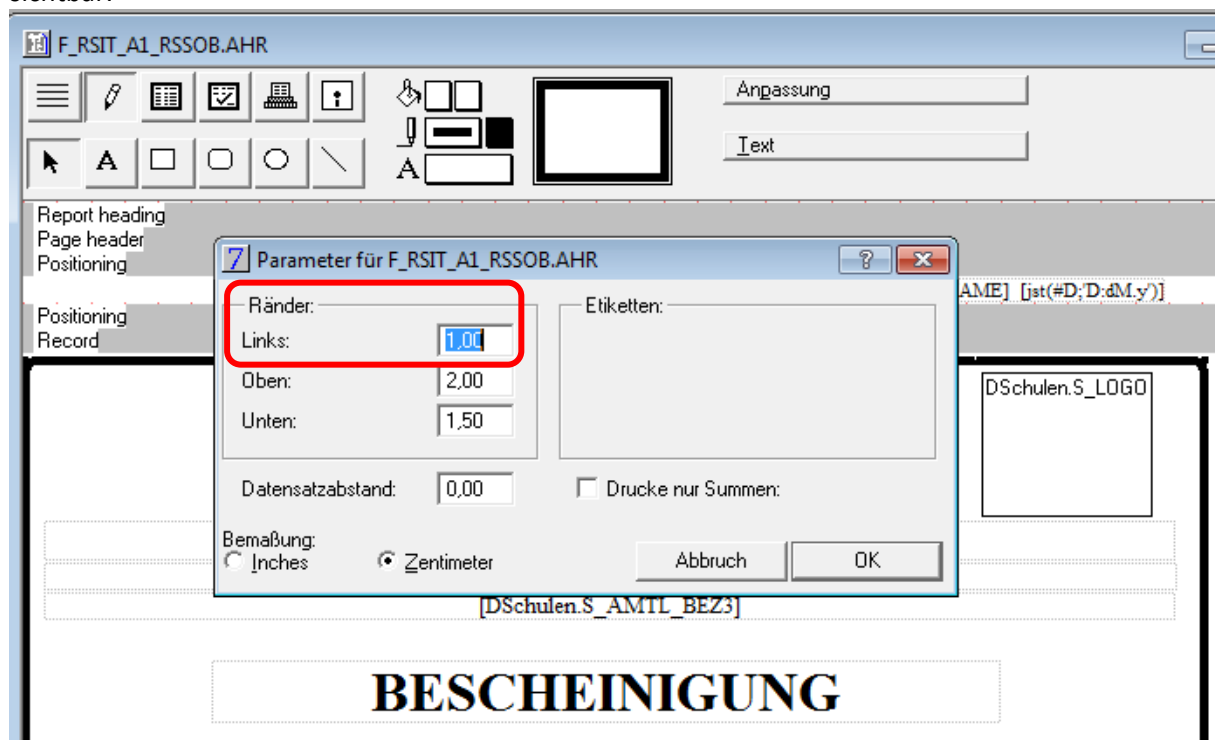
F_RSIT_A1_RSSOB.AHR

Anpassung

Text

Report heading
Page header
Positioning

Positioning
Record

Parameter für F_RSIT_A1_RSSOB.AHR

Ränder:
Links: 1,00
Oben: 2,00
Unten: 1,50

Etiketten:

Datensatzabstand: 0,00

Drucke nur Summen:

Bemaßung:
Inches
Zentimeter

Abbruch
OK

AME] [jst(#D;'D:dM.y')]

DSchulen.S_LOGO

[DSchulen.S_AMTL_BEZ3]

BESCHEINIGUNG